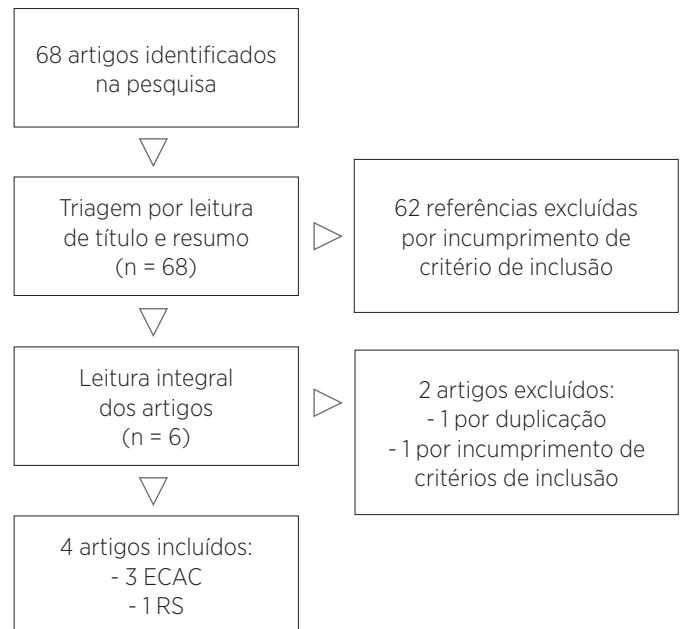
68 artigos identificados na pesquisa

Triagem por leitura de título e resumo (n = 68)

62 referências excluídas por incumprimento de critério de inclusão

Leitura integral dos artigos (n = 6)

2 artigos excluídos:
- 1 por duplicação
- 1 por incumprimento de critérios de inclusão

4 artigos incluídos:
- 3 ECAC
- 1 RS